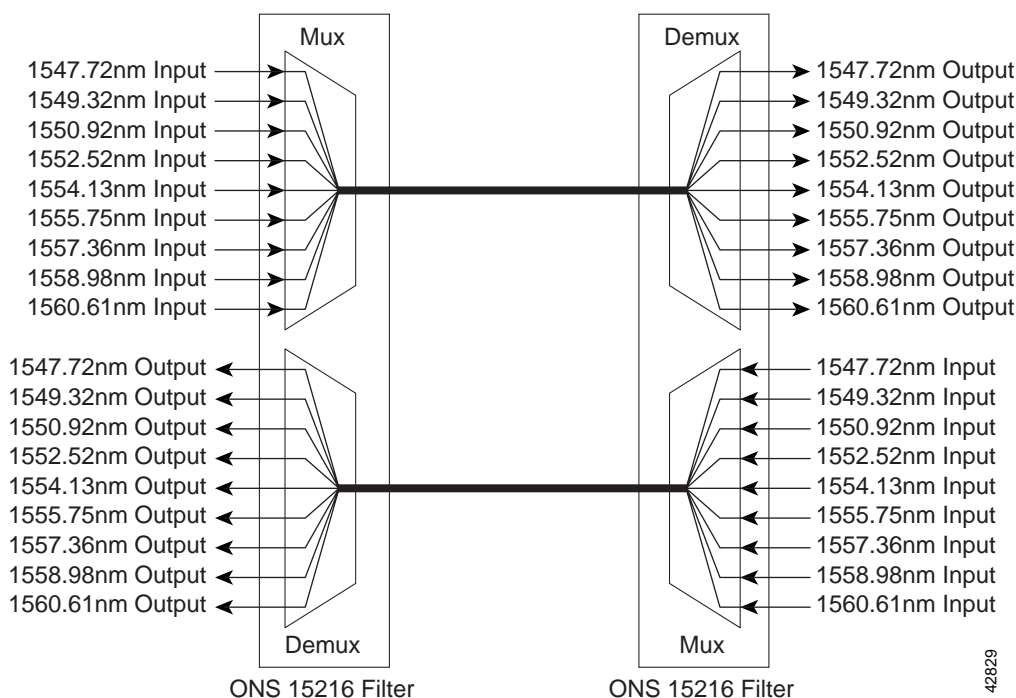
Mux

1547.72nm Input
1549.32nm Input
1550.92nm Input
1552.52nm Input
1554.13nm Input
1555.75nm Input
1557.36nm Input
1558.98nm Input
1560.61nm Input

1547.72nm Output
1549.32nm Output
1550.92nm Output
1552.52nm Output
1554.13nm Output
1555.75nm Output
1557.36nm Output
1558.98nm Output
1560.61nm Output

Demux

ONS 15216 Filter

Demux

1547.72nm Output
1549.32nm Output
1550.92nm Output
1552.52nm Output
1554.13nm Output
1555.75nm Output
1557.36nm Output
1558.98nm Output
1560.61nm Output

1547.72nm Input
1549.32nm Input
1550.92nm Input
1552.52nm Input
1554.13nm Input
1555.75nm Input
1557.36nm Input
1558.98nm Input
1560.61nm Input

Mux

ONS 15216 Filter

42829